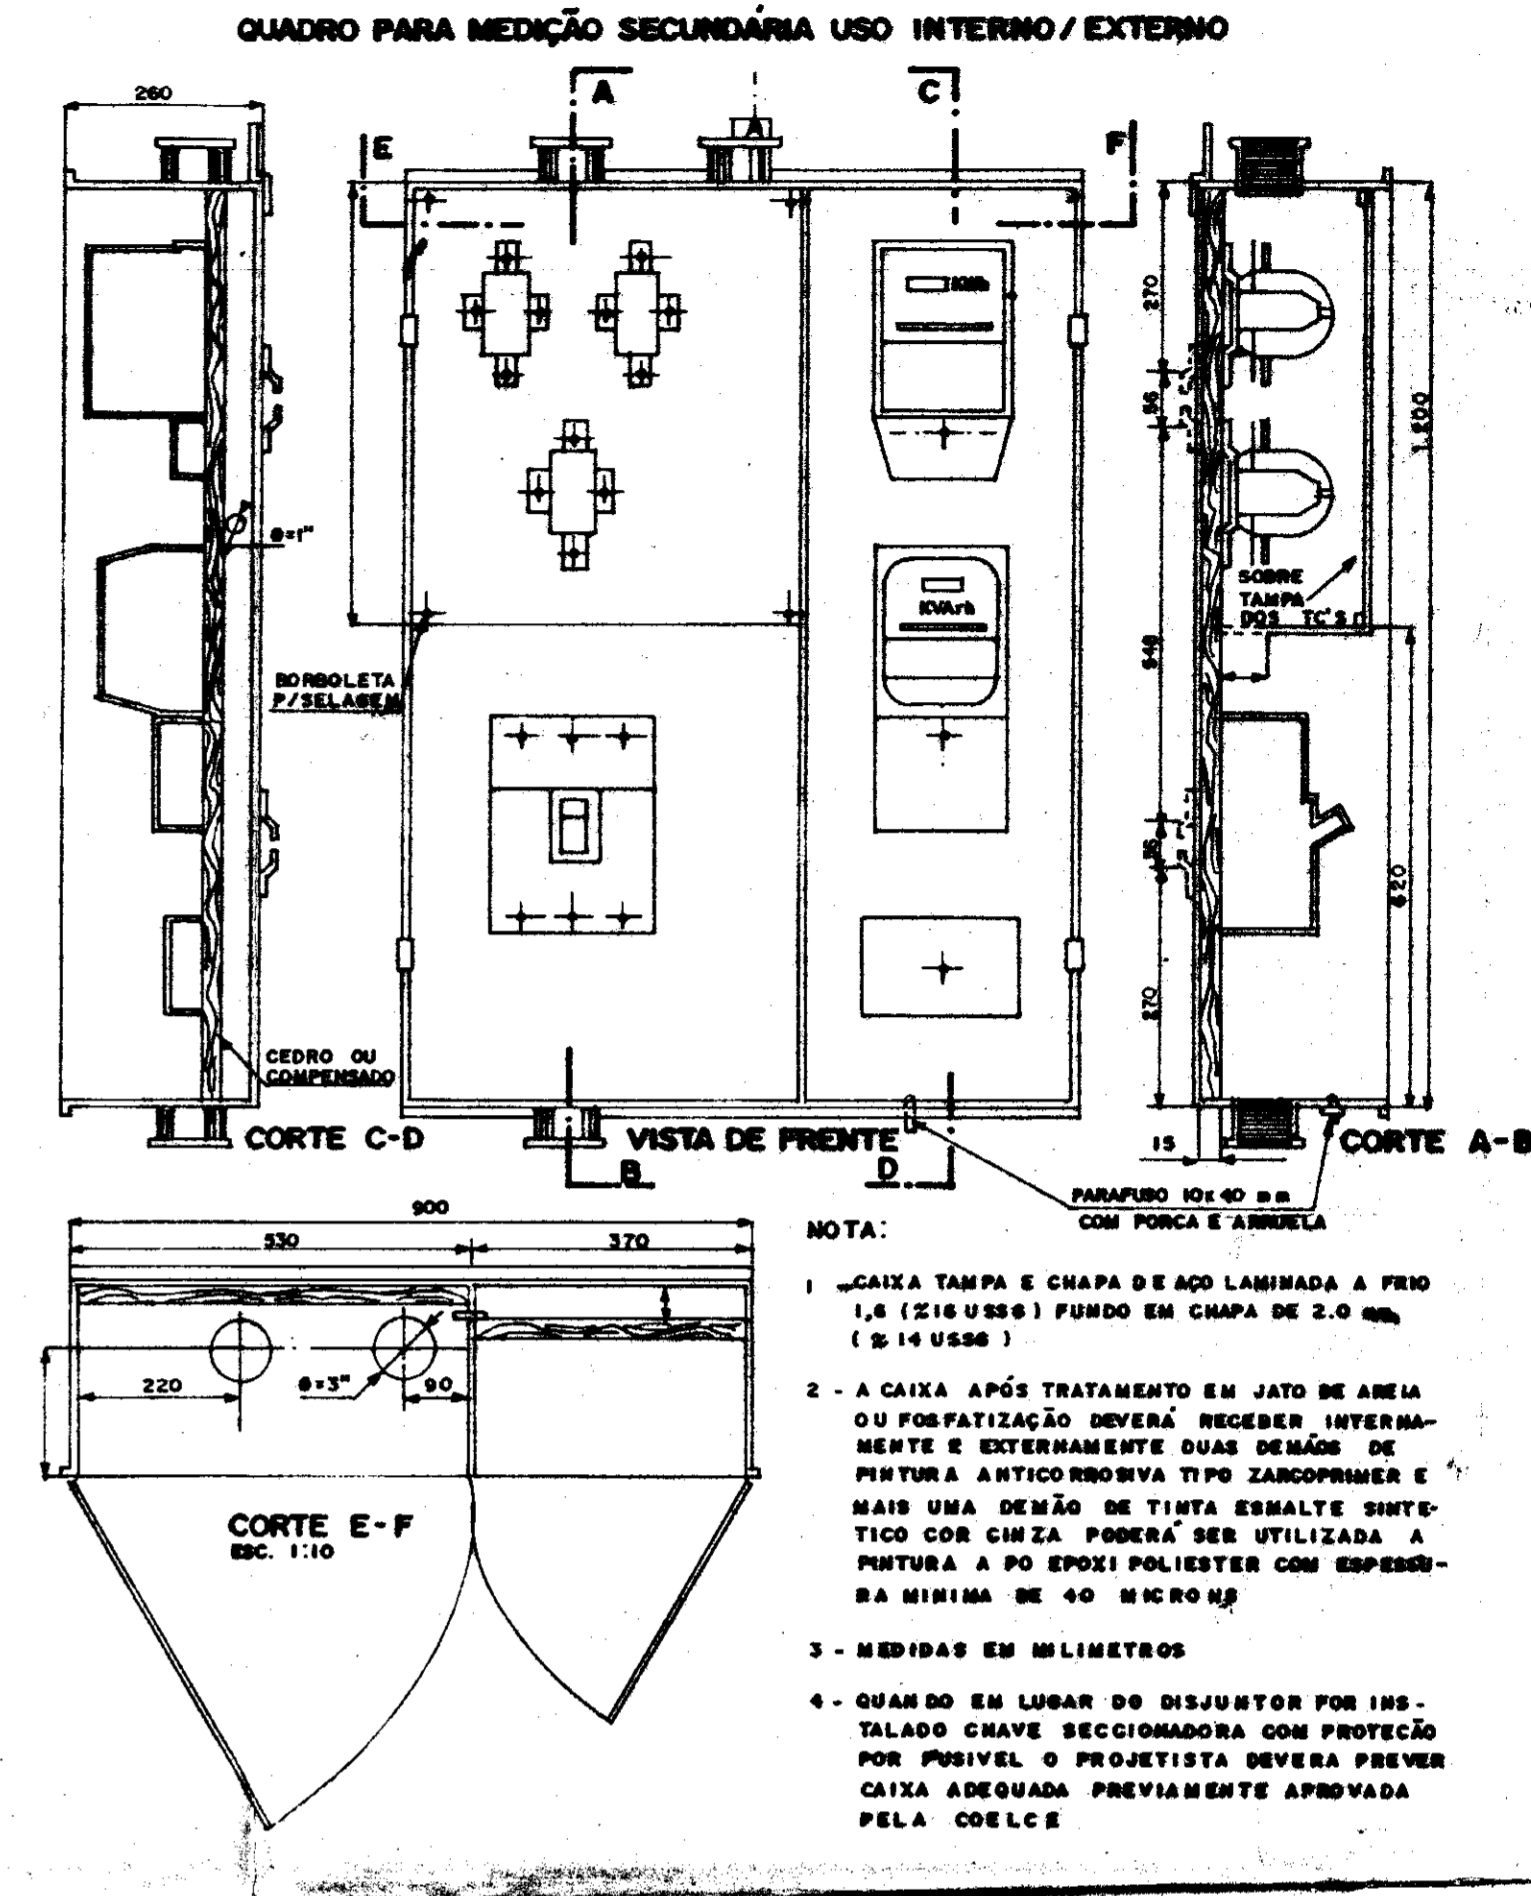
QUADRO PARA MEDIÇÃO SECUNDÁRIA USO INTERNO / EXTERNO

260

A

C

E

F

A

KWh

KVArh

270

56

1.800

SOBRE TAMPA DOS TC'S

540

$\emptyset=1"$

BORBOLETA P/SELAGEM

55

620

270

CEDRO OU COMPENSADO

CORTE C-D

VISTA DE FRENTE

15

CORTE A-B

B

D

PARAFUSO 10x 40 mm COM PORCA E ARRUELA

900

530

370

220

$\emptyset=3"$

90

CORTE E-F
ESC. 1:10

NOTA:

1 - CAIXA TAMPA E CHAPA DE AÇO LAMINADA A FRIO 1,6 (≠16 USSG) FUNDO EM CHAPA DE 2.0 mm (≠14 USSG)

2 - A CAIXA APÓS TRATAMENTO EM JATO DE AREIA OU FOSFATIZAÇÃO DEVERÁ RECEBER INTERNAMENTE E EXTERNAMENTE DUAS DEMÃOS DE PINTURA ANTICORROSIVA TIPO ZARCOPRIMER E MAIS UMA DEMÃO DE TINTA ESMALTE SINTETICO COR CINZA PODERÁ SER UTILIZADA A PINTURA A PO EPOXI POLIESTER COM ESPESSURA MINIMA DE 40 MICRONS

3 - MEDIDAS EM MILIMETROS

4 - QUANDO EM LUGAR DO DISJUNTOR FOR INSTALADO CHAVE SECCIONADORA COM PROTEÇÃO POR FUSIVEL O PROJETISTA DEVERA PREVER CAIXA ADEQUADA PREVIAMENTE APROVADA PELA COELCE